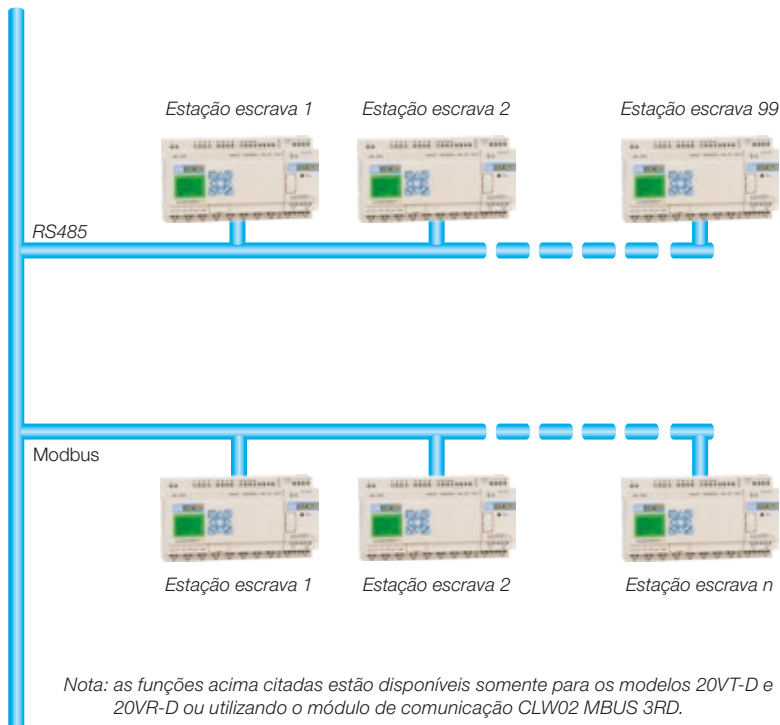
Estação escrava 1

Estação escrava 2

Estação escrava 99

RS485

Modbus

Estação escrava 1

Estação escrava 2

Estação escrava n

Nota: as funções acima citadas estão disponíveis somente para os modelos 20VT-D e 20VR-D ou utilizando o módulo de comunicação CLW02 MBUS 3RD.